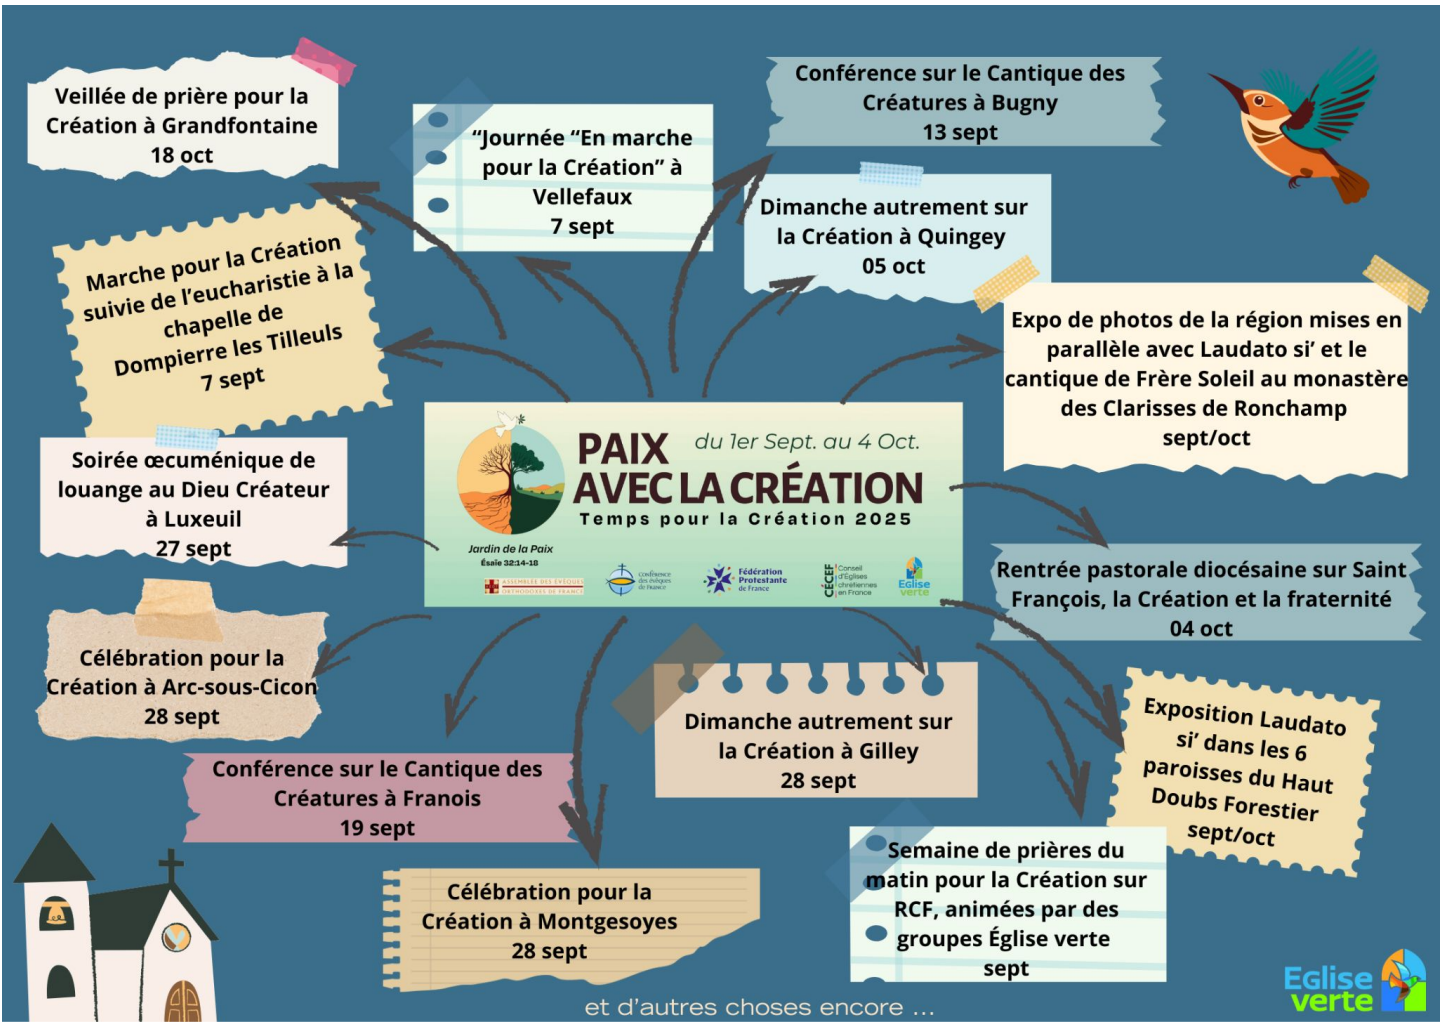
Veillée de prière pour la Création à Grandfontaine
18 oct

"Journée "En marche pour la Création" à Vellefaux
7 sept

Conférence sur le Cantique des Créatures à Bugny
13 sept

Dimanche autrement sur la Création à Quingey
05 oct

Marche pour la Création suivie de l'eucharistie à la chapelle de Dompierre les Tilleuls
7 sept

Expo de photos de la région mises en parallèle avec Laudato si' et le cantique de Frère Soleil au monastère des Clarisses de Ronchamp
sept/oct

PAIX AVEC LA CRÉATION
du 1er Sept. au 4 Oct.
Temps pour la Création 2025
Jardin de la Paix
Ésaïe 32:14-18
ASSEMBLÉE DES ÉVÊQUES ORTHODOXES DE FRANCE
Conférence des évêques de France
Fédération Protestante de France
CÉCEF Conseil d'Églises chrétiennes en France
Eglise verte

Soirée œcuménique de louange au Dieu Créateur à Luxeuil
27 sept

Rentrée pastorale diocésaine sur Saint François, la Création et la fraternité
04 oct

Célébration pour la Création à Arc-sous-Cicon
28 sept

Dimanche autrement sur la Création à Gilley
28 sept

Exposition Laudato si' dans les 6 paroisses du Haut Doubs Forestier
sept/oct

Conférence sur le Cantique des Créatures à Franois
19 sept

Semaine de prières du matin pour la Création sur RCF, animées par des groupes Église verte
sept

Célébration pour la Création à Montgesoyes
28 sept

et d'autres choses encore ...

Eglise verte